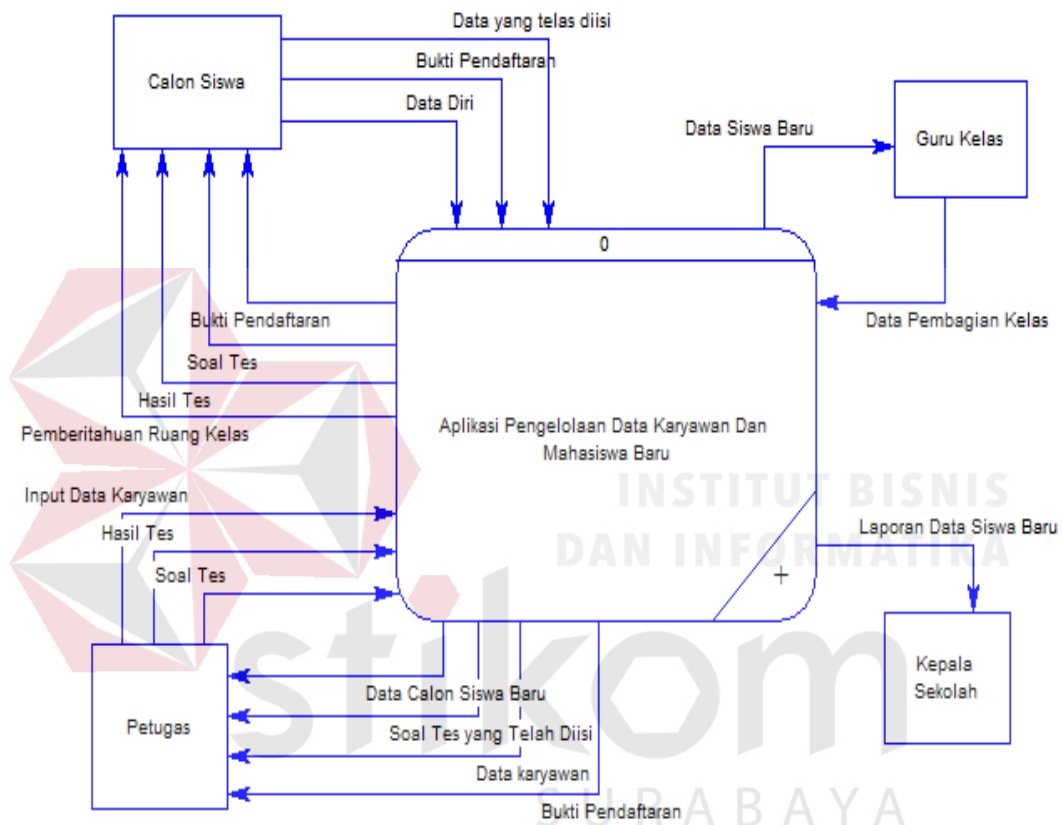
Calon Siswa

Data yang telas diisi

Bukti Pendaftaran

Data Diri

Data Siswa Baru

Guru Kelas

0

Bukti Pendaftaran

Data Pembagian Kelas

Soal Tes

Hasil Tes

Pemberitahuan Ruang Kelas

Aplikasi Pengelolaan Data Karyawan Dan Mahasiswa Baru

INSTITUT BISNIS

DAN INFORMATIKA

Input Data Karyawan

Hasil Tes

Laporan Data Siswa Baru

Soal Tes

+

stikom

Kepala Sekolah

Petugas

Data Calon Siswa Baru

Soal Tes yang Telah Diisi

Data karyawan

Bukti Pendaftaran

SURABAYA